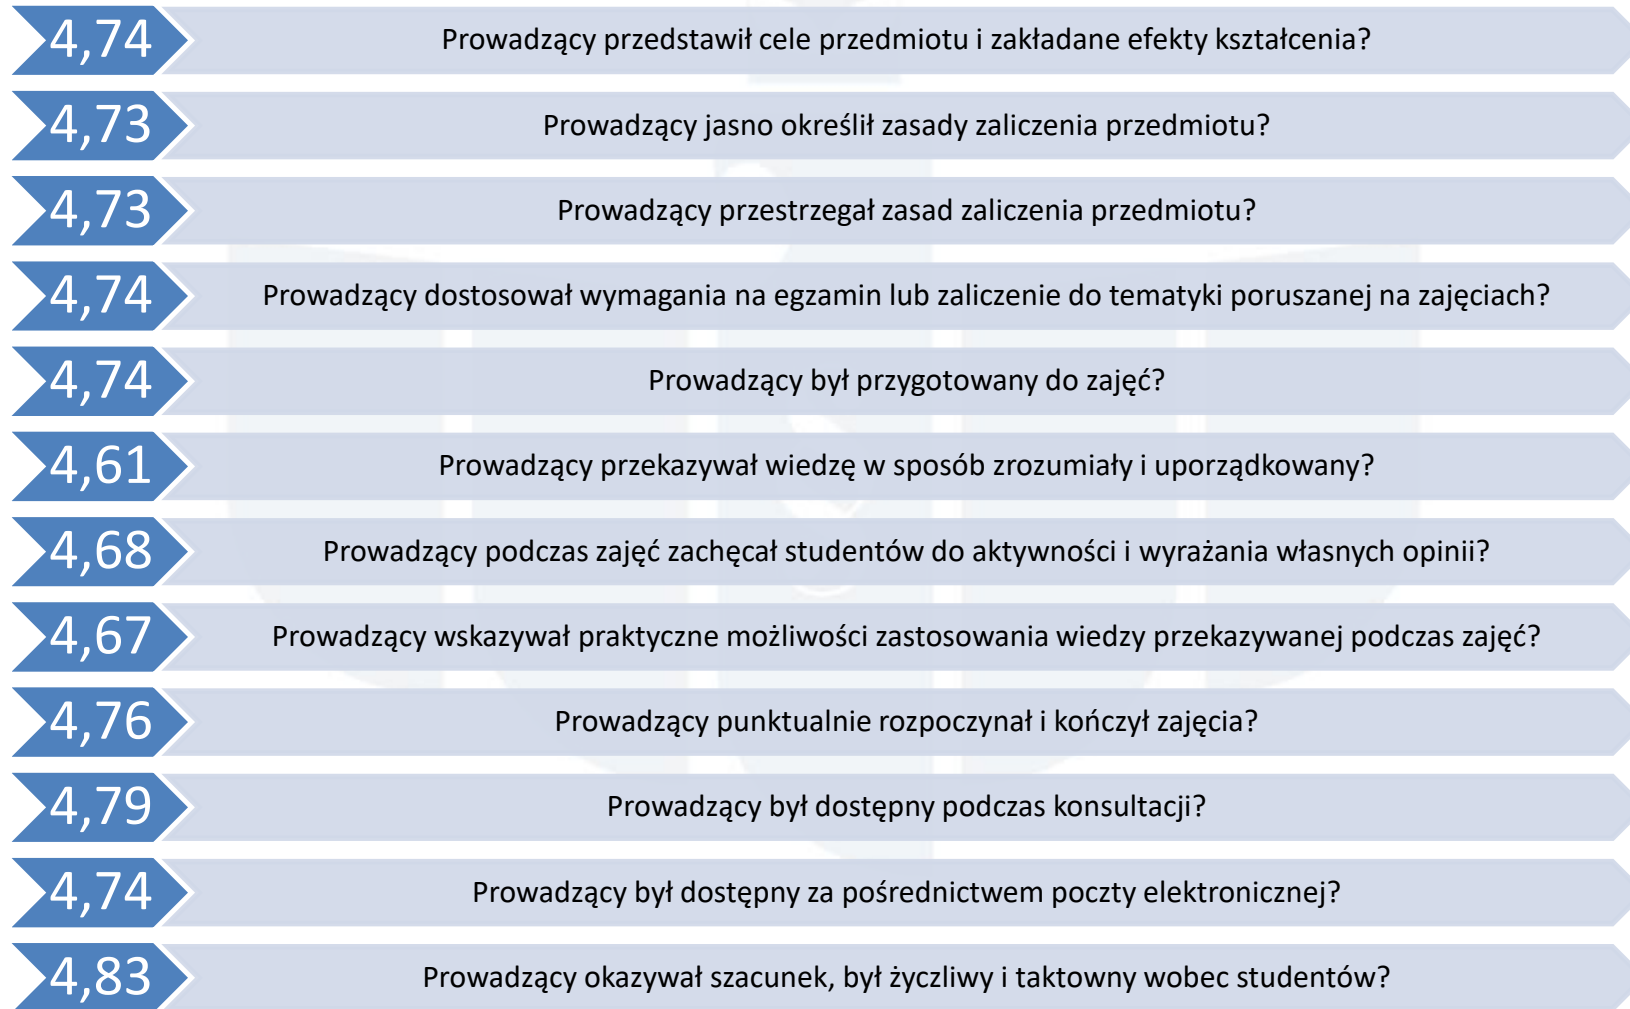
4,74 Prowadzący przedstawił cele przedmiotu i zakładane efekty kształcenia?

4,73 Prowadzący jasno określił zasady zaliczenia przedmiotu?

4,73 Prowadzący przestrzegał zasad zaliczenia przedmiotu?

4,74 Prowadzący dostosował wymagania na egzamin lub zaliczenie do tematyki poruszanej na zajęciach?

4,74 Prowadzący był przygotowany do zajęć?

4,61 Prowadzący przekazywał wiedzę w sposób zrozumiały i uporządkowany?

4,68 Prowadzący podczas zajęć zachęcał studentów do aktywności i wyrażania własnych opinii?

4,67 Prowadzący wskazywał praktyczne możliwości zastosowania wiedzy przekazywanej podczas zajęć?

4,76 Prowadzący punktualnie rozpoczynał i kończył zajęcia?

4,79 Prowadzący był dostępny podczas konsultacji?

4,74 Prowadzący był dostępny za pośrednictwem poczty elektronicznej?

4,83 Prowadzący okazywał szacunek, był życzliwy i taktowny wobec studentów?